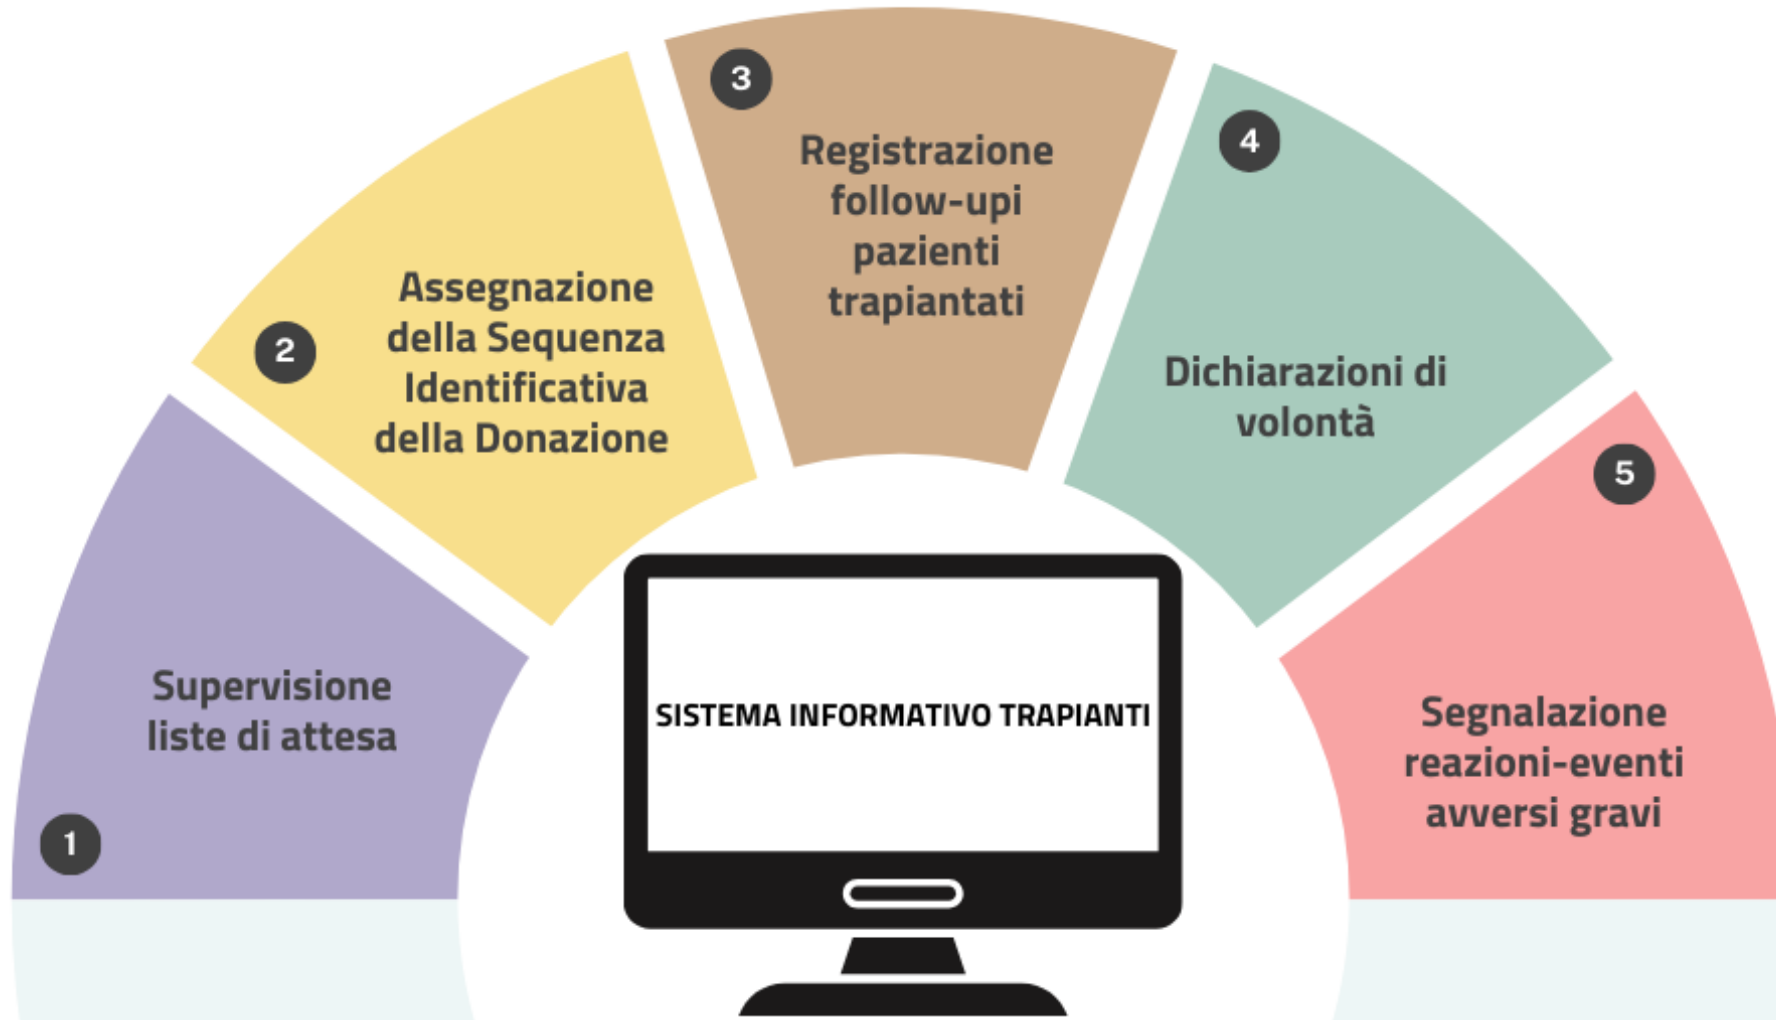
1
Supervisione liste di attesa

2
Assegnazione della Sequenza Identificativa della Donazione

3
Registrazione follow-upi pazienti trapiantati

4
Dichiarazioni di volontà

5
Segnalazione reazioni-eventi avversi gravi

SISTEMA INFORMATIVO TRAPIANTI